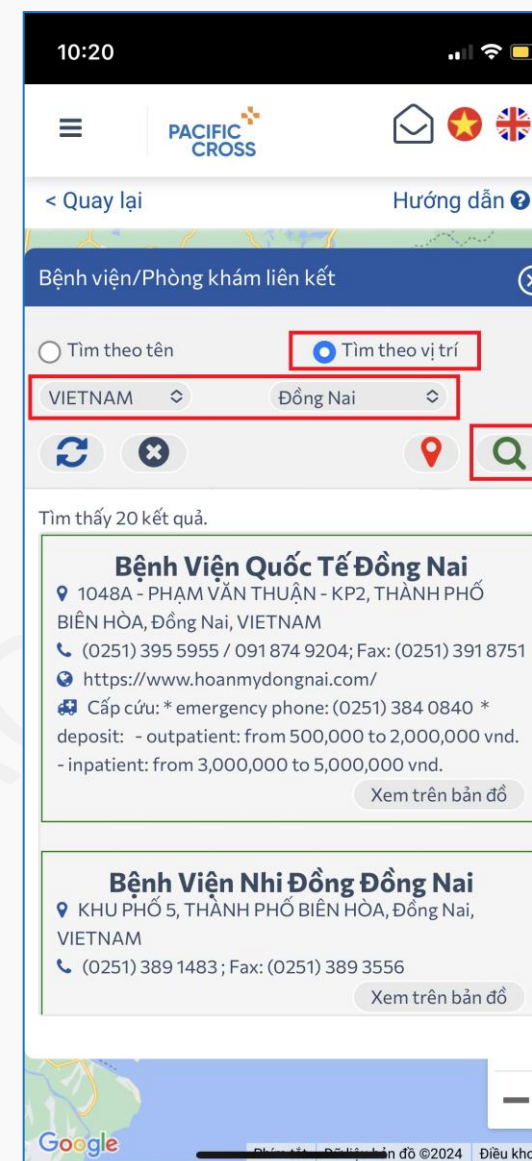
10:20

PACIFIC CROSS

< Quay lại

Hướng dẫn

Bệnh viện/Phòng khám liên kết

Tìm theo tên

Tìm theo vị trí

VIETNAM

Đồng Nai

Tìm thấy 20 kết quả.

Bệnh Viện Quốc Tế Đồng Nai

1048A - PHẠM VĂN THUẬN - KP2, THÀNH PHỐ BIÊN HÒA, Đồng Nai, VIETNAM

(0251) 395 5955 / 091 874 9204; Fax: (0251) 391 8751

https://www.hoanmydongnai.com/

Cấp cứu: * emergency phone: (0251) 384 0840 * deposit: - outpatient: from 500,000 to 2,000,000 vnd. - inpatient: from 3,000,000 to 5,000,000 vnd.

Xem trên bản đồ

Bệnh Viện Nhi Đồng Đồng Nai

KHU PHỐ 5, THÀNH PHỐ BIÊN HÒA, Đồng Nai, VIETNAM

(0251) 389 1483 ; Fax: (0251) 389 3556

Xem trên bản đồ

Google

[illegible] Dữ liệu bản đồ ©2024 Điều kho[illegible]